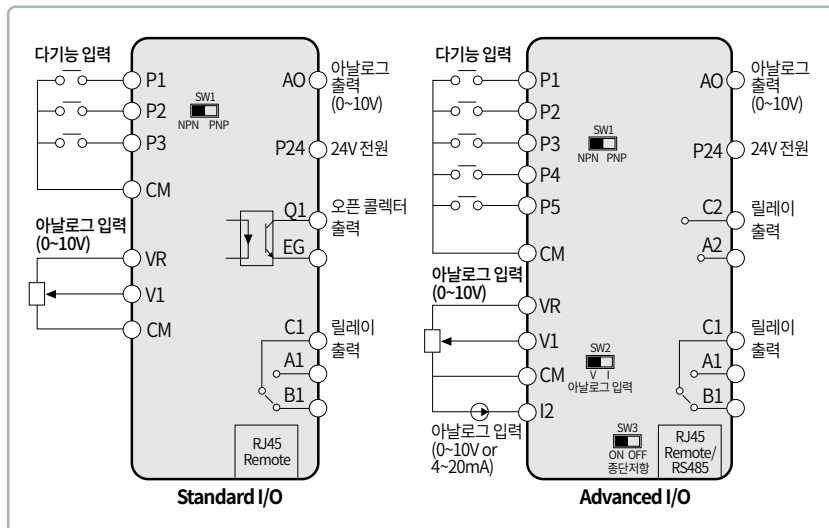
다기능 입력

P1
P2
P3
CM

SW1
NPN PNP

AO 아날로그 출력 (0~10V)

P24 24V 전원

Q1 오픈 콜렉터 출력
EG

아날로그 입력 (0~10V)

VR
V1
CM

C1 릴레이 출력
A1
B1

RJ45 Remote

Standard I/O

다기능 입력

P1
P2
P3
P4
P5
CM

SW1
NPN PNP

AO 아날로그 출력 (0~10V)

P24 24V 전원

C2 릴레이 출력
A2

아날로그 입력 (0~10V)

VR
V1
CM
I2

SW2
V I
아날로그 입력

C1 릴레이 출력
A1
B1

아날로그 입력 (0~10V or 4~20mA)

SW3
ON OFF
종단저항

RJ45 Remote/ RS485

Advanced I/O